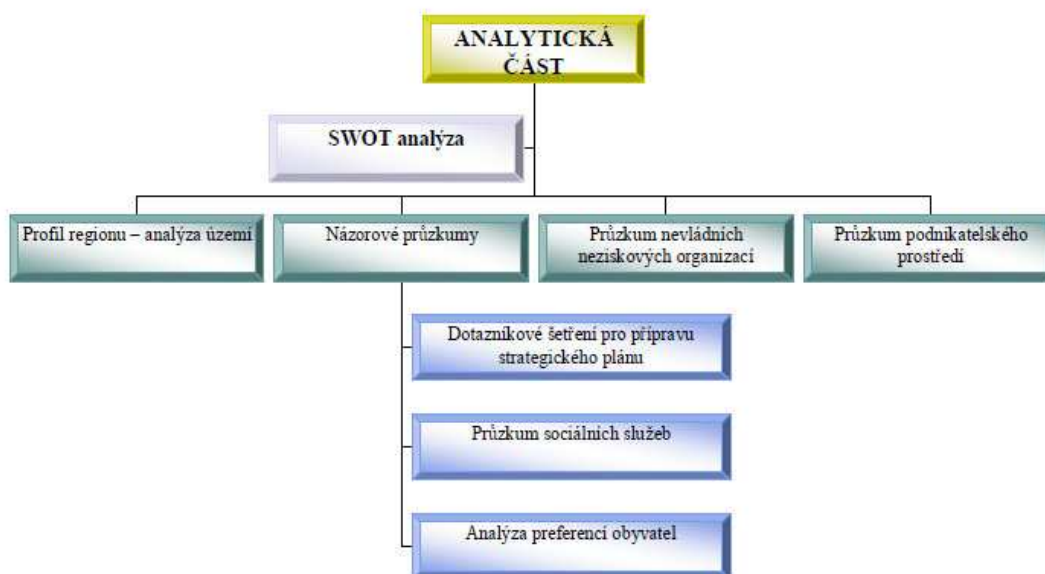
ANALYTICKÁ ČÁST

SWOT analýza

Profil regionu – analýza území

Názorové průzkumy

Průzkum nevládních neziskových organizací

Průzkum podnikatelského prostředí

Dotazníkové šetření pro přípravu strategického plánu

Průzkum sociálních služeb

Analýza preferencí obyvatel